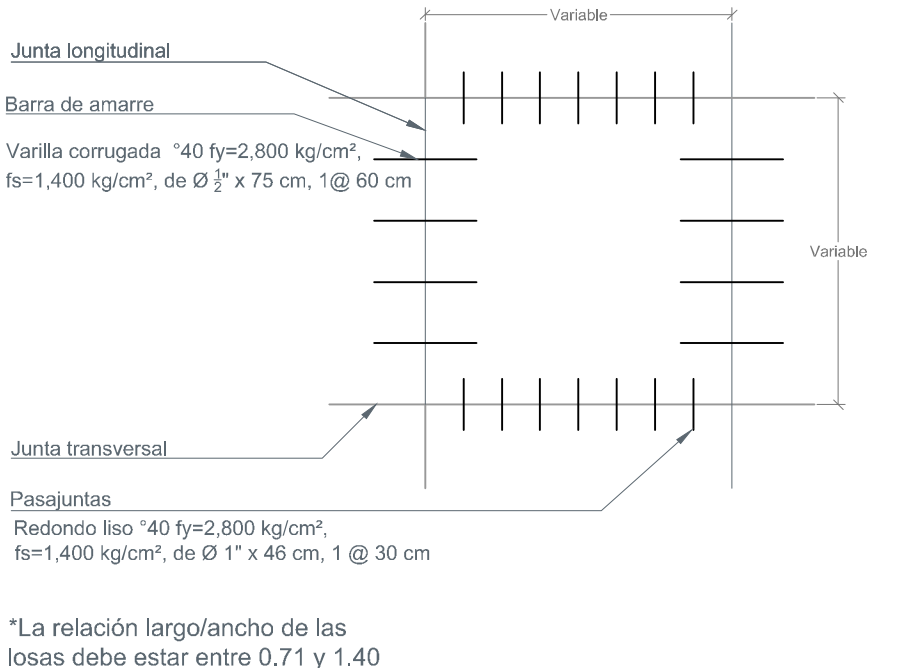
Variable

Junta longitudinal

Barra de amarre

Varilla corrugada °40 fy=2,800 kg/cm², fs=1,400 kg/cm², de Ø $\frac{1}{2}$" x 75 cm, 1@ 60 cm

Variable

Junta transversal

Pasajuntas

Redondo liso °40 fy=2,800 kg/cm², fs=1,400 kg/cm², de Ø 1" x 46 cm, 1 @ 30 cm

*La relación largo/ancho de las losas debe estar entre 0.71 y 1.40